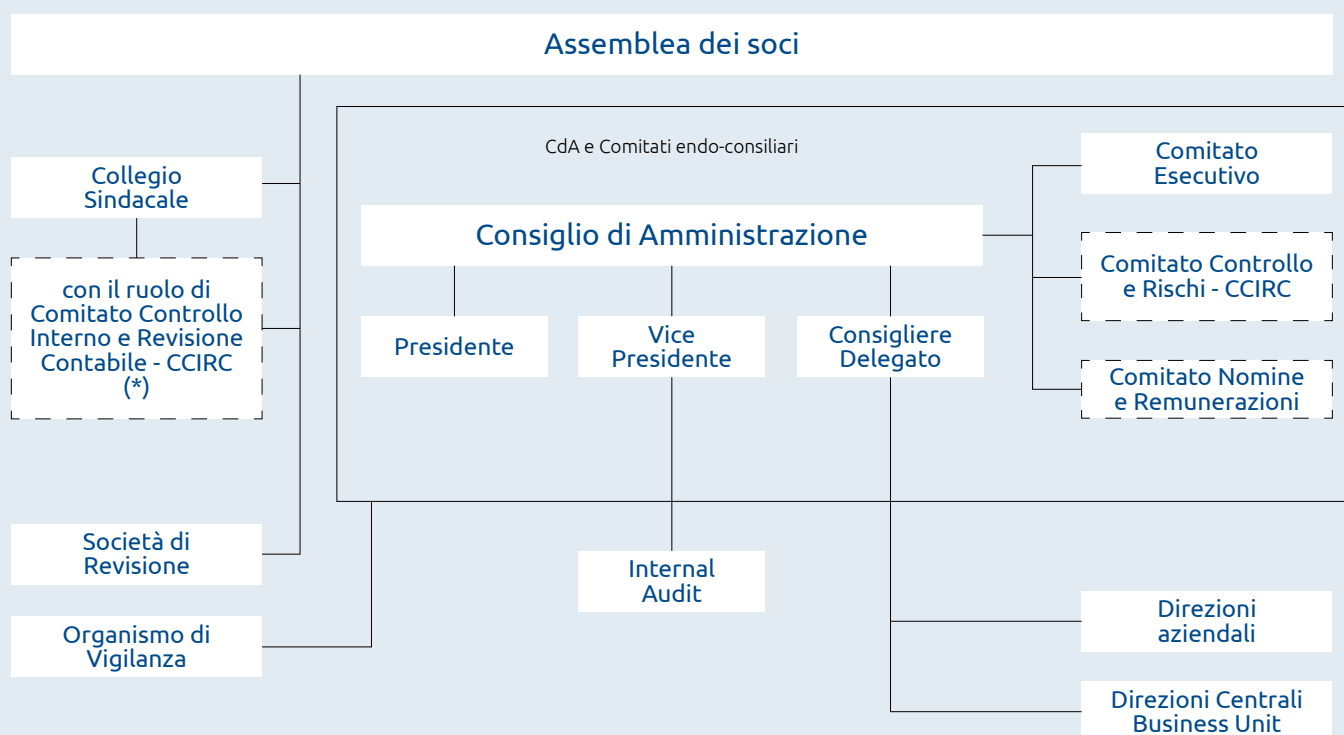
Assemblea dei soci

Collegio Sindacale

con il ruolo di Comitato Controllo Interno e Revisione Contabile - CCIRC (*)

Società di Revisione

Organismo di Vigilanza

CdA e Comitati endo-consiliari

Consiglio di Amministrazione

Presidente

Vice Presidente

Consigliere Delegato

Comitato Esecutivo

Comitato Controllo e Rischi - CCIRC

Comitato Nomine e Remunerazioni

Internal Audit

Direzioni aziendali

Direzioni Centrali Business Unit